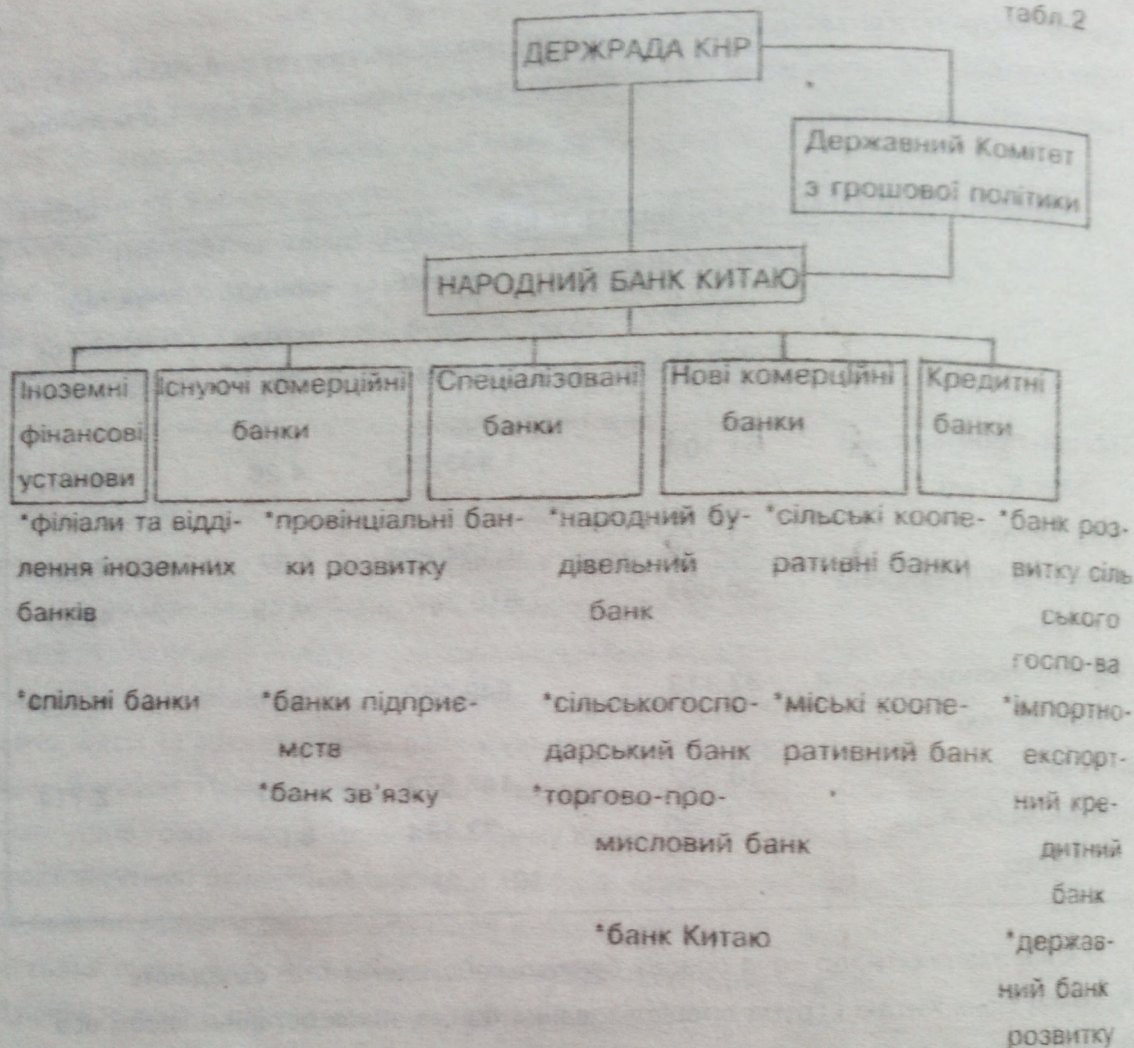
табл.2

ДЕРЖРАДА КНР

Державний Комітет з грошової політики

НАРОДНИЙ БАНК КИТАЮ

Іноземні фінансові установи

Існуючі комерційні банки

Спеціалізовані банки

Нові комерційні банки

Кредитні банки

*філіали та відділення іноземних банків

*спільні банки

*провінціальні банки розвитку

*банки підприємств

*банк зв'язку

*народний будівельний банк

*сільськогосподарський банк

*торгово-промисловий банк

*банк Китаю

*сільські кооперативні банки

*міські кооперативний банк

*банк розвитку сільського госпо-ва

*імпортно-експортний кредитний банк

*державний банк розвитку